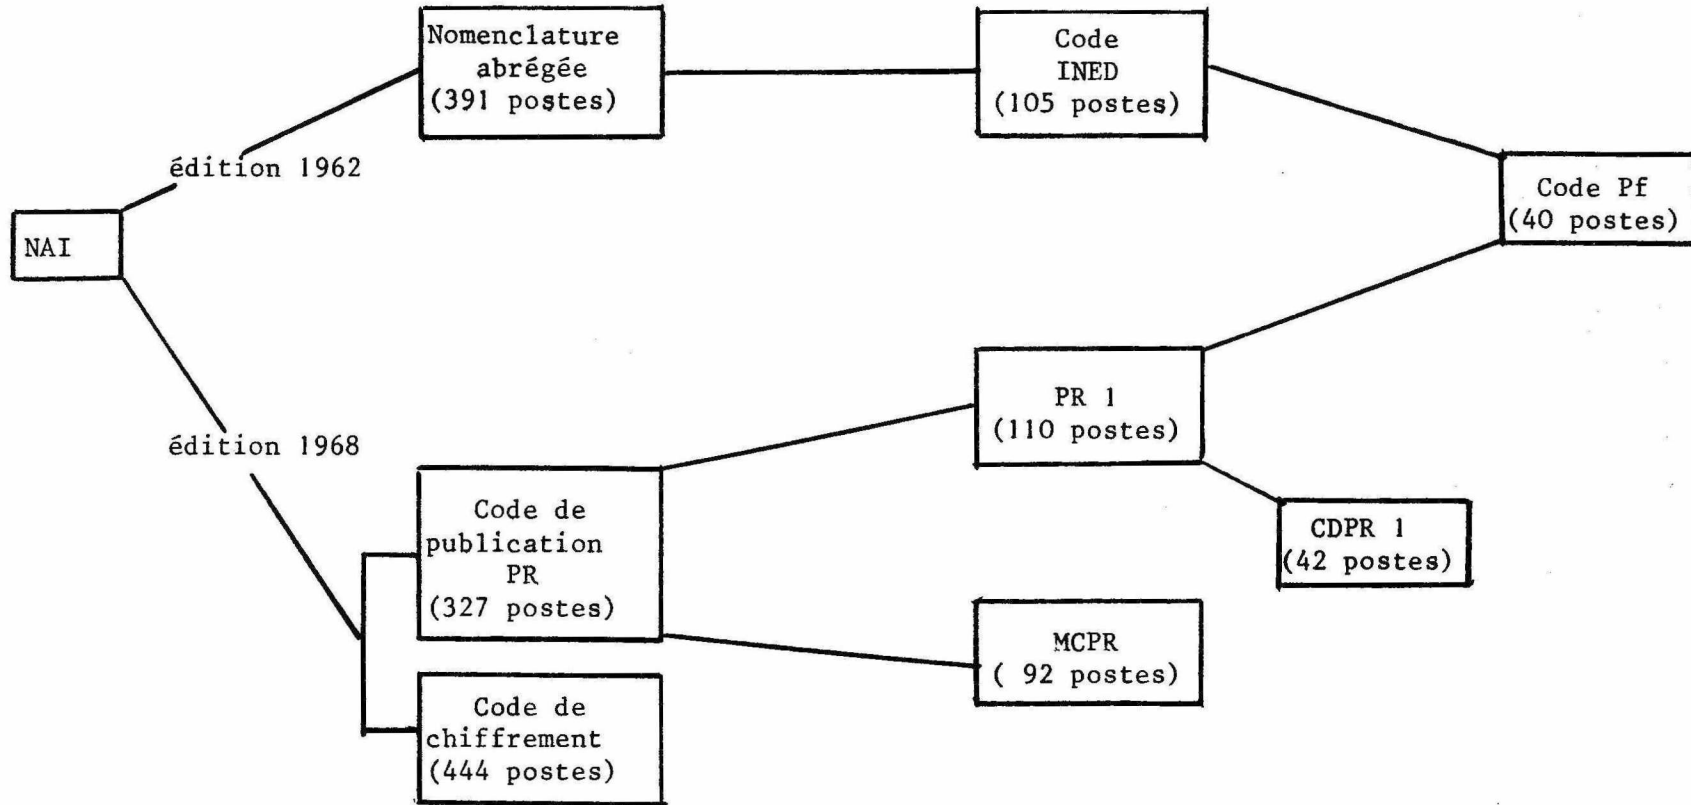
NAI

édition 1962

Nomenclature abrégée (391 postes)

Code INED (105 postes)

Code Pf (40 postes)

édition 1968

Code de publication PR (327 postes)

Code de chiffrement (444 postes)

PR 1 (110 postes)

CDPR 1 (42 postes)

MCPR ( 92 postes)